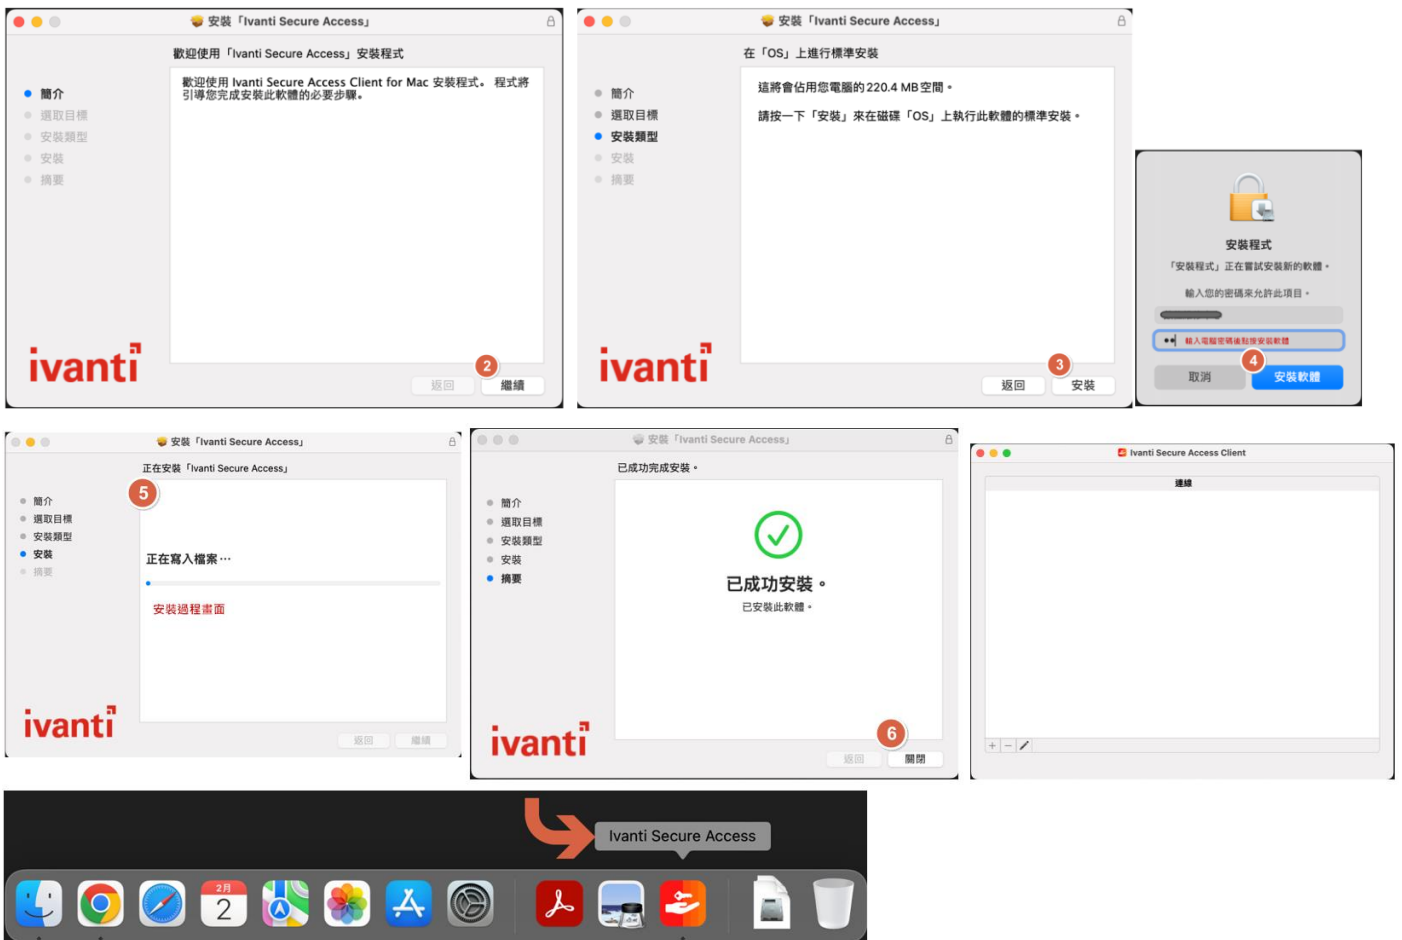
安裝「Ivanti Secure Access」

歡迎使用「Ivanti Secure Access」安裝程式

簡介
選取目標
安裝類型
安裝
摘要

歡迎使用 Ivanti Secure Access Client for Mac 安裝程式。 程式將引導您完成安裝此軟體的必要步驟。

ivanti

2

返回
繼續

安裝「Ivanti Secure Access」

在「OS」上進行標準安裝

簡介
選取目標
安裝類型
安裝
摘要

這將會佔用您電腦的220.4 MB空間。

請按一下「安裝」來在磁碟「OS」上執行此軟體的標準安裝。

ivanti

3

返回
安裝

安裝程式
「安裝程式」正在嘗試安裝新的軟體。
輸入您的密碼來允許此項目。
輸入電腦密碼後點按安裝軟體
4
取消
安裝軟體

安裝「Ivanti Secure Access」

正在安裝「Ivanti Secure Access」

5

簡介
選取目標
安裝類型
安裝
摘要

正在寫入檔案⋯

安裝過程畫面

ivanti

返回
繼續

安裝「Ivanti Secure Access」

已成功完成安裝。

簡介
選取目標
安裝類型
安裝
摘要

已成功安裝。
已安裝此軟體。

ivanti

6

返回
關閉

Ivanti Secure Access Client

連線

+ −

Ivanti Secure Access

2月
2